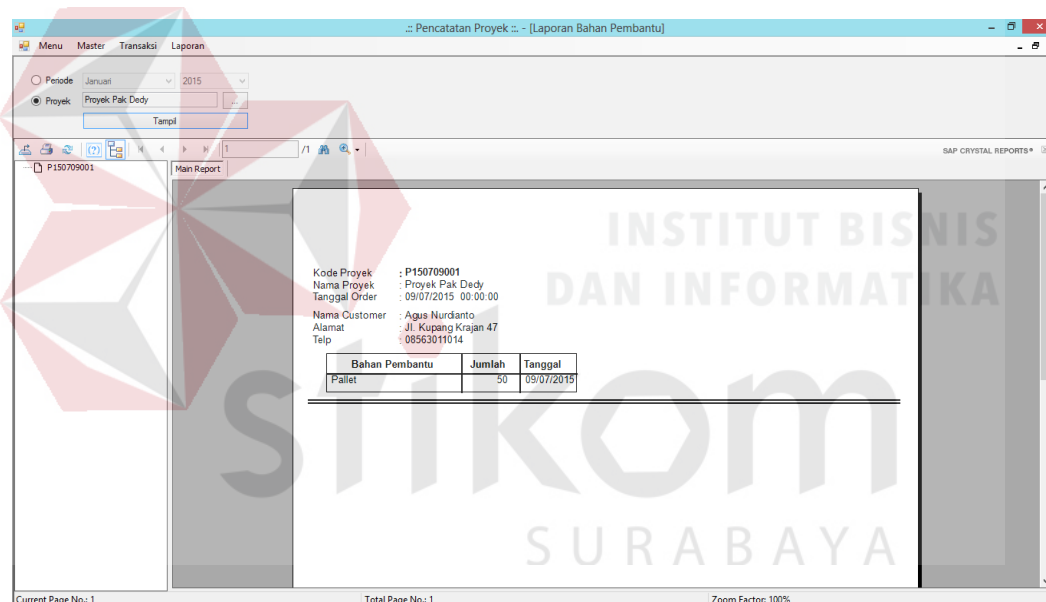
.:: Pencatatan Proyek ::. - [Laporan Bahan Pembantu]

Menu Master Transaksi Laporan

Periode Januari 2015

Proyek Proyek Pak Dedy ...

Tampil

1 /1

SAP CRYSTAL REPORTS®

P150709001

Main Report

INSTITUT BISNIS DAN INFORMATIKA

Kode Proyek : P150709001
Nama Proyek : Proyek Pak Dedy
Tanggal Order : 09/07/2015 00:00:00

Nama Customer : Agus Nurdianto
Alamat : Jl. Kupang Krajan 47
Telp : 08563011014

| Bahan Pembantu | Jumlah | Tanggal |
|---|---|---|
| Pallet | 50 | 09/07/2015 |

stikom

SURABAYA

Current Page No.: 1 Total Page No.: 1 Zoom Factor: 100%